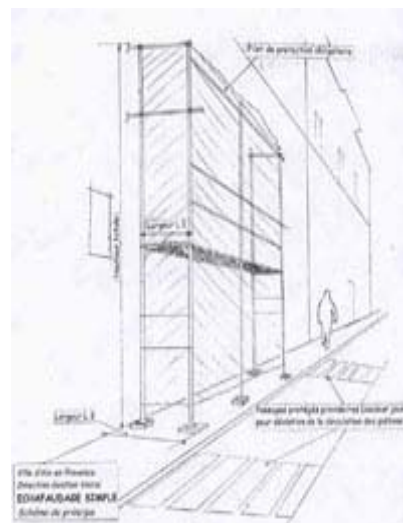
Filet de protection obligatoire

Largeur 1.5

Hauteur totale

Largeur 1.5

Passage protégé provisoire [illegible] pour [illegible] de la circulation des piétons

Ville d'Aix en Provence
Direction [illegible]
ECHAFAUDAGE SIMPLE
Schéma de principe